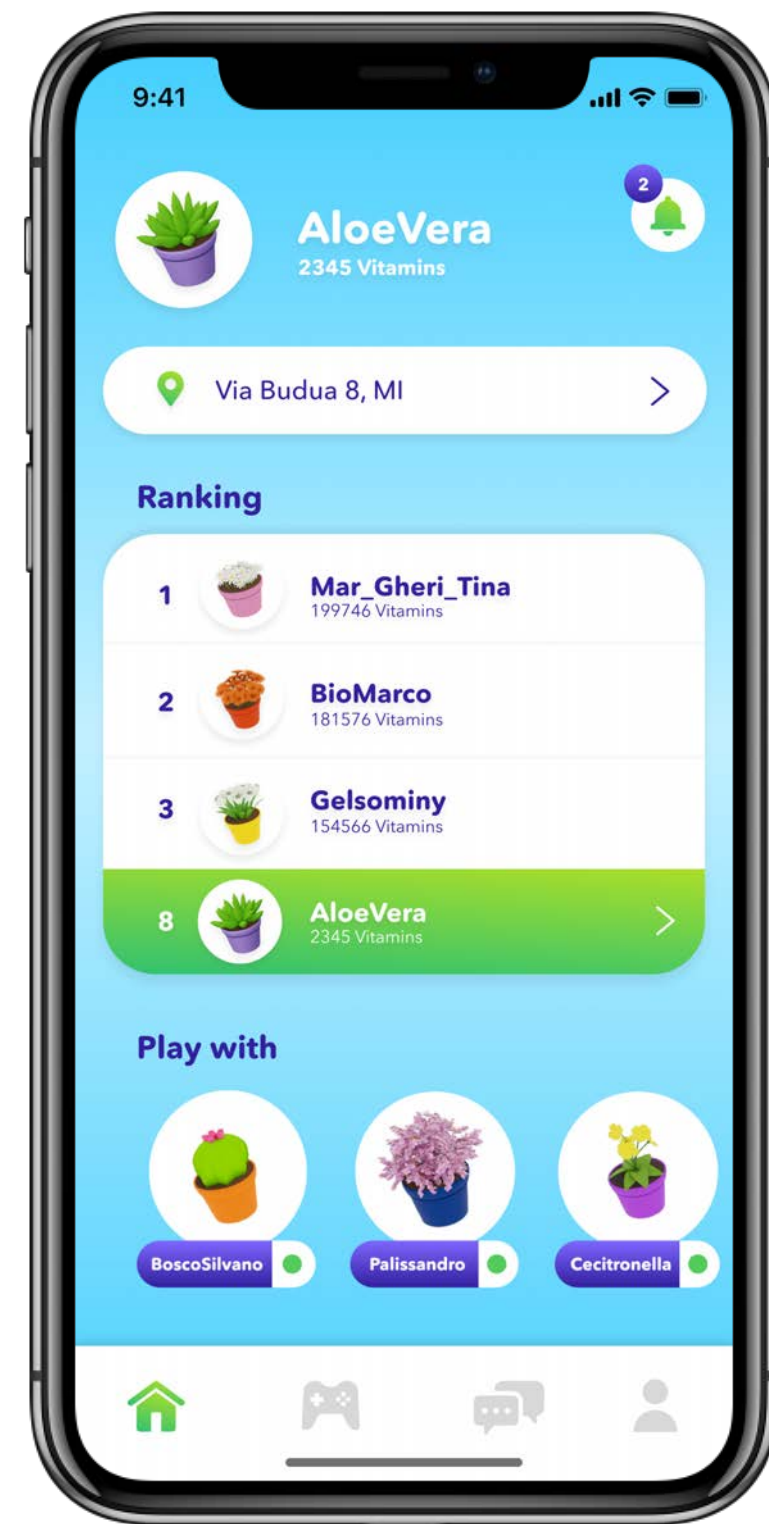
9:41

2

AloeVera
2345 Vitamins

Via Budua 8, MI

Ranking

1 Mar_Gheri_Tina
199746 Vitamins

2 BioMarco
181576 Vitamins

3 Gelsominy
154566 Vitamins

8 AloeVera
2345 Vitamins

Play with

BoscoSilvano

Palissandro

Cecitronella